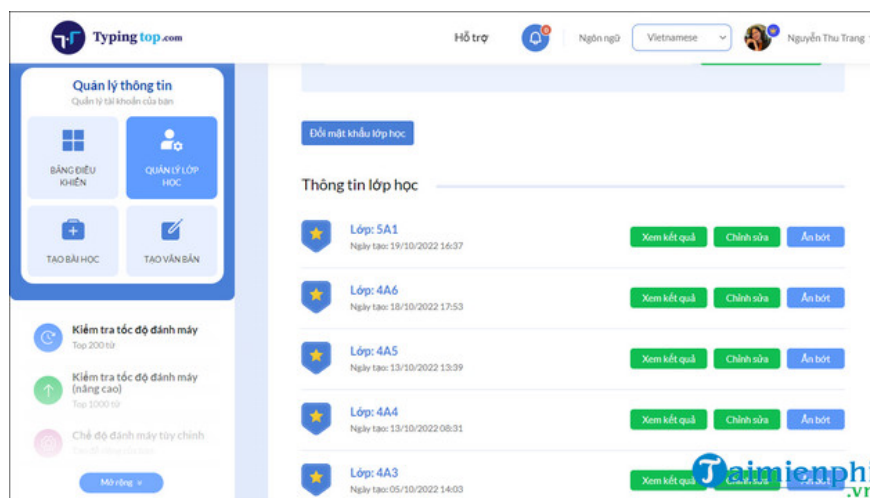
Typing top.com

Hỗ trợ

Ngôn ngữ

Vietnamese

Nguyễn Thu Trang

Quản lý thông tin
Quản lý tài khoản của bạn

BẢNG ĐIỀU KHIỂN

QUẢN LÝ LỚP HỌC

TẠO BÀI HỌC

TẠO VĂN BẢN

Kiểm tra tốc độ đánh máy
Top 200 từ

Kiểm tra tốc độ đánh máy (nâng cao)
Top 1000 từ

Chế độ đánh máy tùy chỉnh

Mở rộng

Đổi mật khẩu lớp học

Thông tin lớp học

Lớp: 5A1
Ngày tạo: 19/10/2022 16:37
Xem kết quả
Chỉnh sửa
Ẩn bớt

Lớp: 4A6
Ngày tạo: 18/10/2022 17:53
Xem kết quả
Chỉnh sửa
Ẩn bớt

Lớp: 4A5
Ngày tạo: 13/10/2022 13:39
Xem kết quả
Chỉnh sửa
Ẩn bớt

Lớp: 4A4
Ngày tạo: 13/10/2022 08:31
Xem kết quả
Chỉnh sửa
Ẩn bớt

Lớp: 4A3
Ngày tạo: 05/10/2022 14:03

Taimienphi.vn